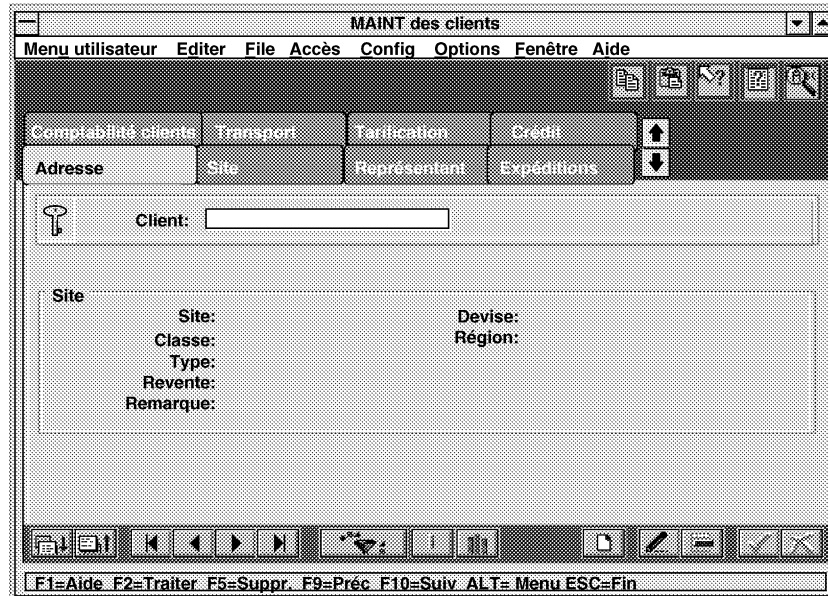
MAINT des clients

Menu utilisateur Editer File Accès Config Options Fenêtre Aide

Comptabilité clients Transport Tarification Crédit

Adresse Site Représentant Expéditions

Client:

Site

Site:
Classe:
Type:
Revente:
Remarque:

Devise:
Région:

F1=Aide F2=Traiter F5=Suppr. F9=Préc F10=Suiv ALT= Menu ESC=Fin